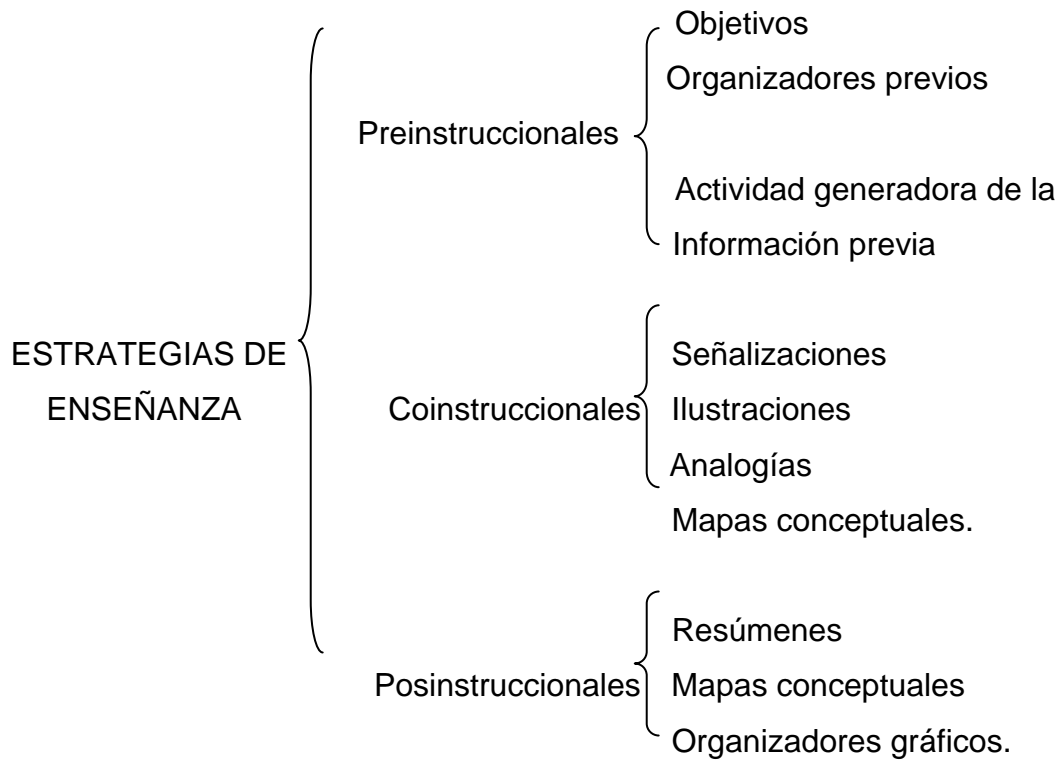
ESTRATEGIAS DE ENSEÑANZA

Preinstruccionales

Objetivos
Organizadores previos
Actividad generadora de la
Información previa

Coinstruccionales

Señalizaciones
Ilustraciones
Analogías
Mapas conceptuales.

Posinstruccionales

Resúmenes
Mapas conceptuales
Organizadores gráficos.